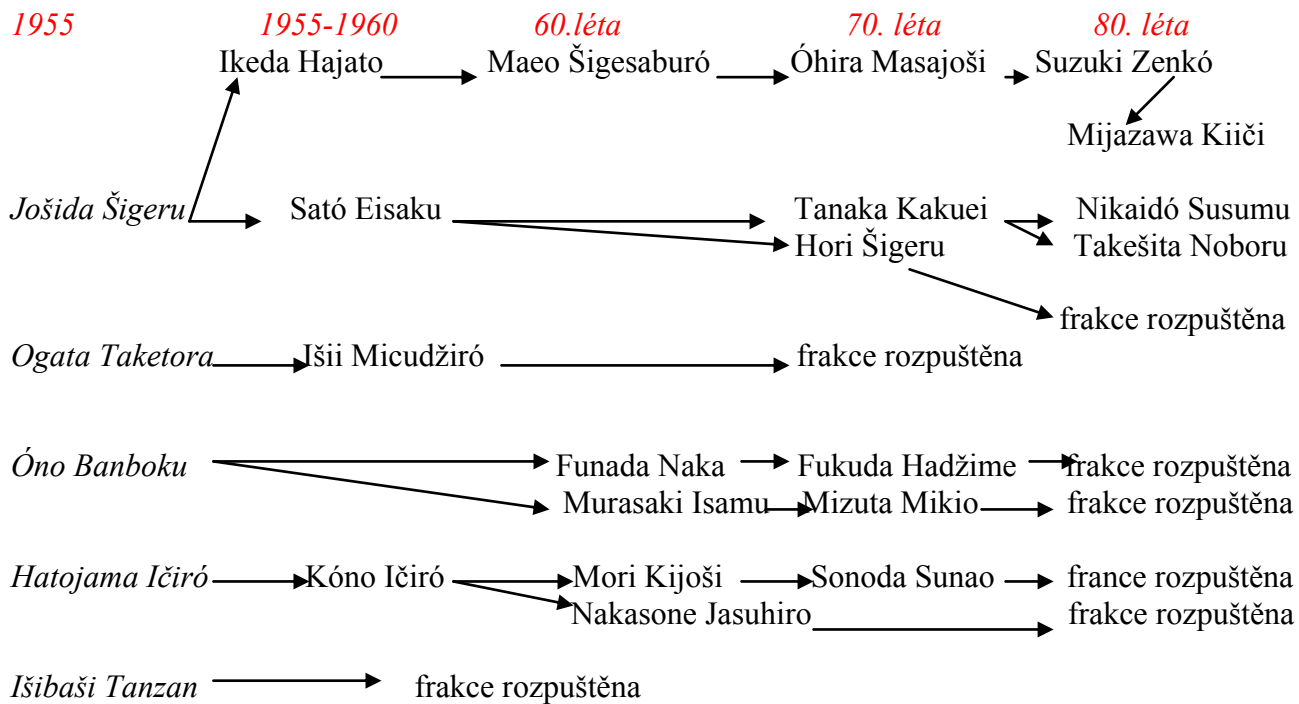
1955 | 1955-1960 | 60.léta | 70. léta | 80. léta

Ikeda Hajato → Maeo Šigesaburó → Óhira Masajoši → Suzuki Zenkó → Mijazawa Kiiči

Jošida Šigeru → Ikeda Hajato
Jošida Šigeru → Sató Eisaku → Tanaka Kakuei → Nikaidó Susumu
Tanaka Kakuei → Takešita Noboru
Sató Eisaku → Hori Šigeru → frakce rozpuštěna

Ogata Taketora → Išii Micudžiró → frakce rozpuštěna

Óno Banboku → Funada Naka → Fukuda Hadžime → frakce rozpuštěna
Óno Banboku → Murasaki Isamu → Mizuta Mikio → frakce rozpuštěna

Hatojama Ičiró → Kóno Ičiró → Mori Kijoši → Sonoda Sunao → france rozpuštěna
Kóno Ičiró → Nakasone Jasuhiro → frakce rozpuštěna

Išibaši Tanzan → frakce rozpuštěna